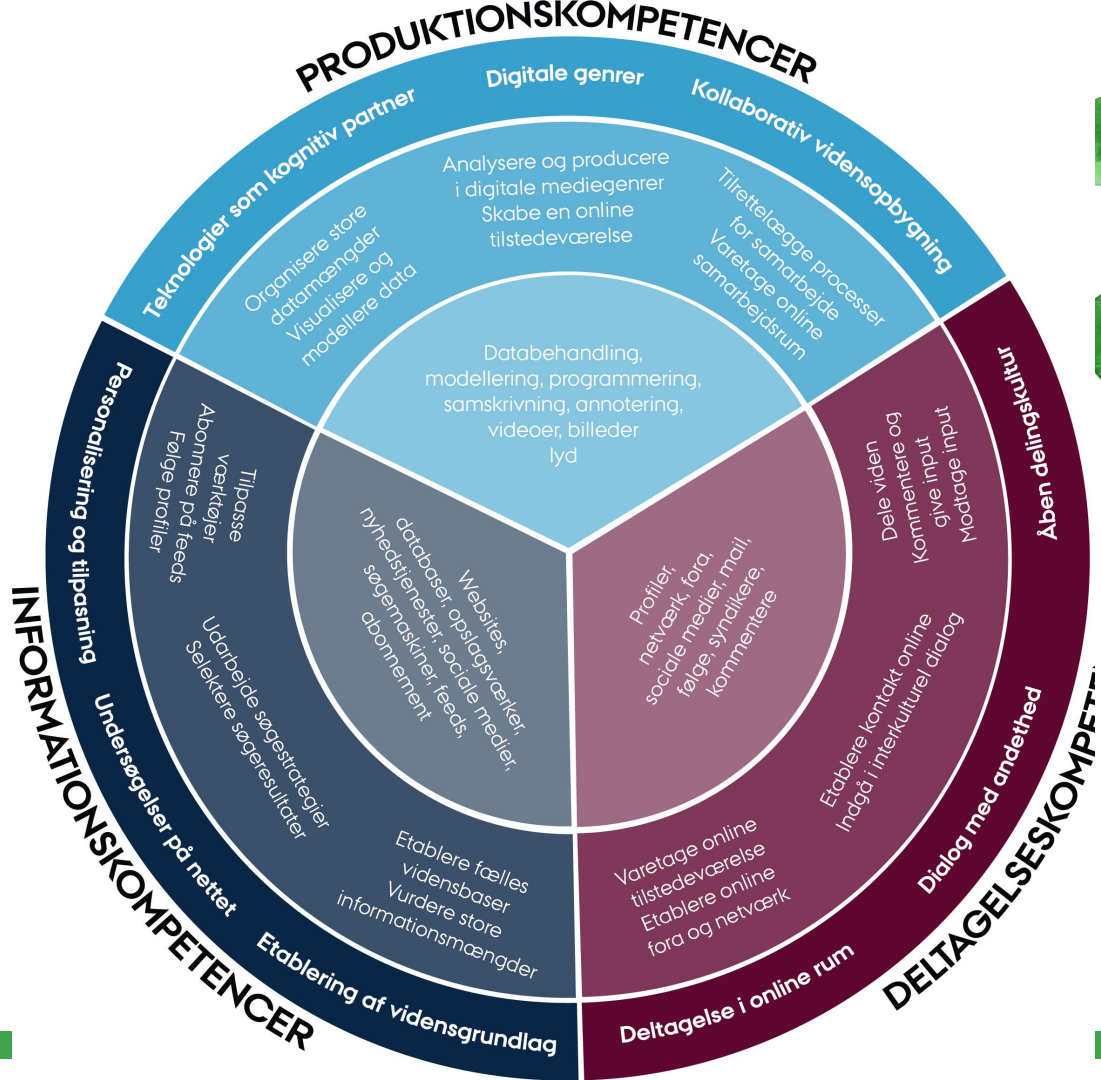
PRODUKTIONSKOMPETENCER

Teknologier som kognitiv partner

Digitale genrer

Kollaborativ vidensopbygning

Organisere store datamængder
Visualisere og modellere data

Analysere og producere i digitale mediegenrer
Skabe en online tilstedeværelse

Tilrettelægge processer for samarbejde
Varetage online samarbejdsrum

Databehandling, modellering, programmering, samskrivning, annotering, videoer, billeder lyd

INFORMATIONSKOMPETENCER

Personalisering og tilpasning

Undersøgelser på nettet

Etablering af vidensgrundlag

Tilpasse værktøjer
Abonnere på feeds
Følge profiler

Udarbejde søgestrategier
Selektere søgeresultater

Etablere fælles vidensbaser
Vurdere store informationsmængder

Websites, databaser, opslagsværker, nyhedstjenester, sociale medier, søgemaskiner, feeds, abonnement

DELTAGELSESKOMPET

Åben delingskultur

Dialog med andethed

Deltagelse i online rum

Dele viden
Kommentere og give input
Modtage input

Etablere kontakt online
Indgå i interkulturel dialog

Varetage online tilstedeværelse
Etablere online fora og netværk

Profiler, netværk, fora, sociale medier, mail, følge, syndikere, kommentere